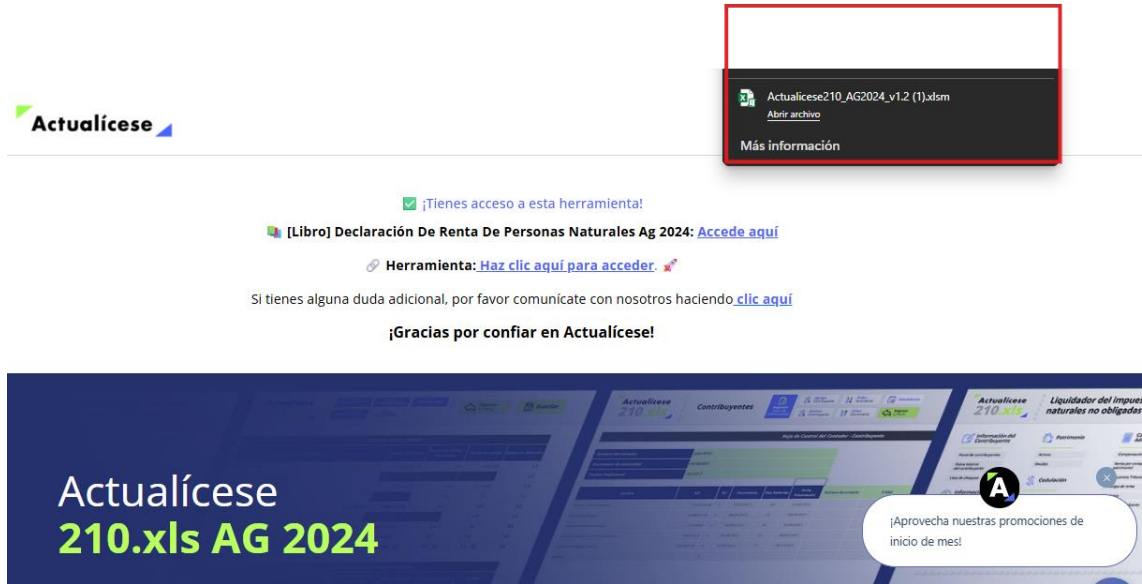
Actualícese

Actualicese210_AG2024_v1.2 (1).xlsm
Abrir archivo
Más información

¡Tienes acceso a esta herramienta!

[Libro] Declaración De Renta De Personas Naturales Ag 2024: Accede aquí

Herramienta: Haz clic aquí para acceder.

Si tienes alguna duda adicional, por favor comunícate con nosotros haciendo clic aquí

¡Gracias por confiar en Actualícese!

Actualícese 210.xls

Contribuyentes

Actualícese 210.xls

Liquidador del impuesto naturales no obligadas

Información del Contribuyente

Patrimonio

Cédulas

Actualícese
210.xls AG 2024

¡Aprovecha nuestras promociones de inicio de mes!